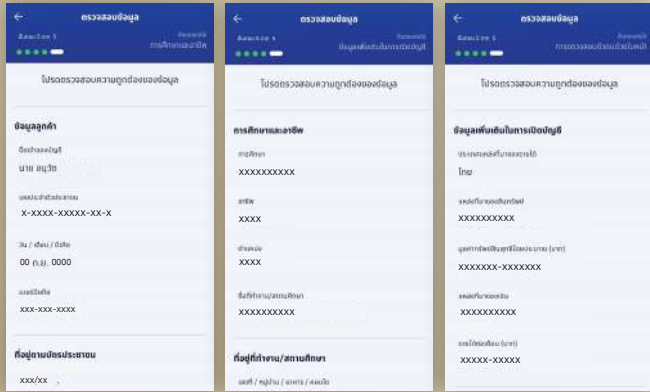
ตรวจสอบข้อมูล

ขั้นตอนที่ 5

การศึกษาและอาชีพ

โปรดตรวจสอบความถูกต้องของข้อมูล

ข้อมูลลูกค้า

ชื่อเจ้าของบัญชี

นาย อนุวัช

เลขประจำตัวประชาชน

X-XXXX-XXXXX-XX-X

วัน / เดือน / ปีเกิด

00 ก.ย. 0000

เบอร์มือถือ

XXX-XXX-XXXX

ที่อยู่ตามบัตรประชาชน

xxx/xx

ตรวจสอบข้อมูล

ขั้นตอนที่ 5

ข้อมูลเพิ่มเติมในการเปิดบัญชี

โปรดตรวจสอบความถูกต้องของข้อมูล

การศึกษาและอาชีพ

การศึกษา

XXXXXXXXXX

อาชีพ

XXXX

ตำแหน่ง

XXXX

ชื่อที่ทำงาน/สถานศึกษา

XXXXXXXXXX

ที่อยู่ที่ทำงาน / สถานศึกษา

เลขที่ / หมู่บ้าน / อาคาร / คอนโด

ตรวจสอบข้อมูล

ขั้นตอนที่ 5

การตรวจสอบข้อมูล

โปรดตรวจสอบความถูกต้องของข้อมูล

ข้อมูลเพิ่มเติมในการเปิดบัญชี

ประเทศแหล่งที่มาของรายได้

ไทย

แหล่งที่มาของทรัพย์

XXXXXXXXXX

มูลค่าทรัพย์สินสุทธิโดยประมาณ (บาท)

XXXXXXX-XXXXXXX

แหล่งที่มาของเงิน

XXXXXXXXXX

รายได้ต่อเดือน (บาท)

XXXXX-XXXXX